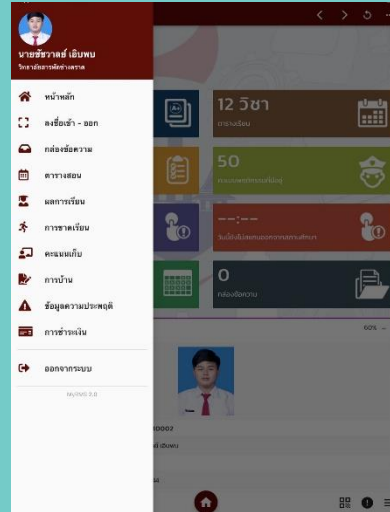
นายชัชวาลย์ เอิบพน
วิทยาลัยการอาชีพ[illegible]

หน้าหลัก
ลงชื่อเข้า - ออก
กล่องข้อความ
ตารางสอน
ผลการเรียน
การขาดเรียน
คะแนนเก็บ
การบ้าน
ข้อมูลความประพฤติ
การชำระเงิน
ออกจากระบบ
MyRMS 2.0

12 วิชา
ตารางเรียน
50
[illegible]
--:--
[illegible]
0
กล่องข้อความ
60%
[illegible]0003
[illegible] เอิบพน